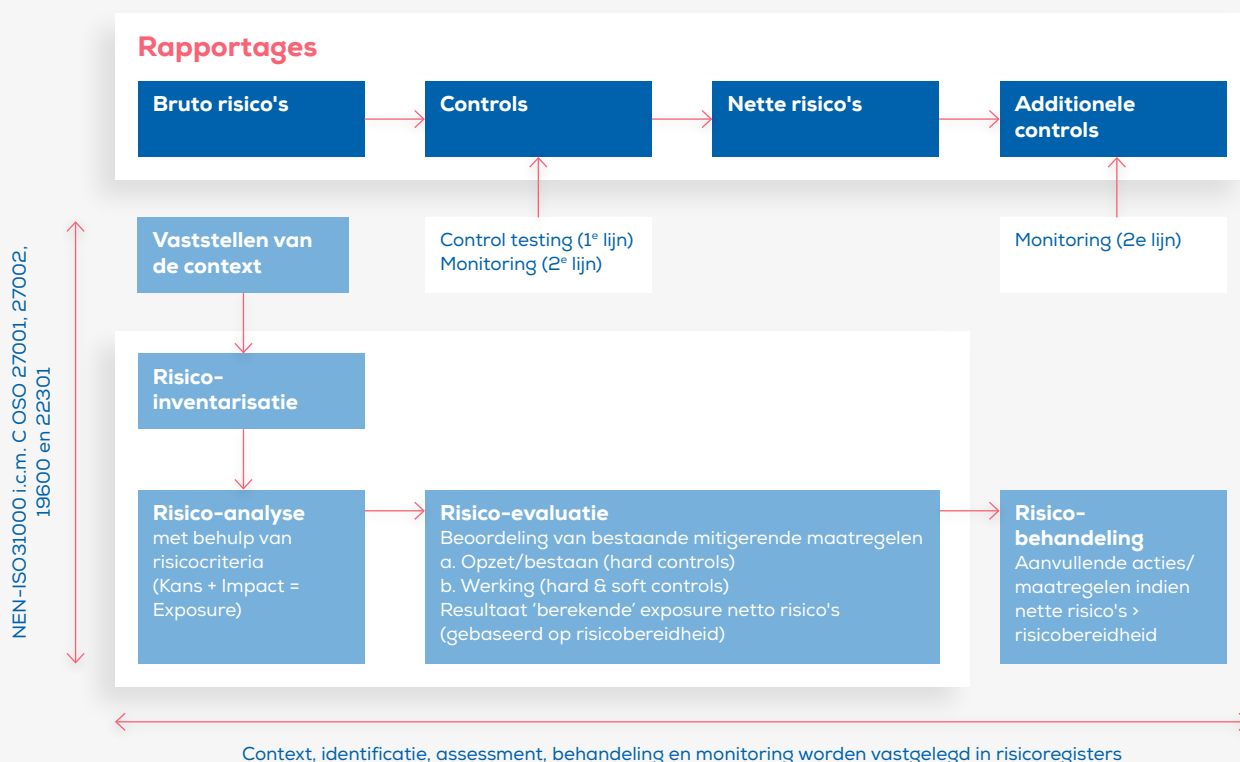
Rapportages

Bruto risico's

Controls

Nette risico's

Additionele controls

NEN-ISO31000 i.c.m. C OSO 27001, 27002, 19600 en 22301

Vaststellen van de context

Control testing (1$^e$ lijn)
Monitoring (2$^e$ lijn)

Monitoring (2e lijn)

Risico-inventarisatie

Risico-analyse
met behulp van risicocriteria
(Kans + Impact = Exposure)

Risico-evaluatie
Beoordeling van bestaande mitigerende maatregelen
a. Opzet/bestaan (hard controls)
b. Werking (hard & soft controls)
Resultaat 'berekende' exposure netto risico's (gebaseerd op risicobereidheid)

Risico-behandeling
Aanvullende acties/ maatregelen indien nette risico's › risicobereidheid

Context, identificatie, assessment, behandeling en monitoring worden vastgelegd in risicoregisters